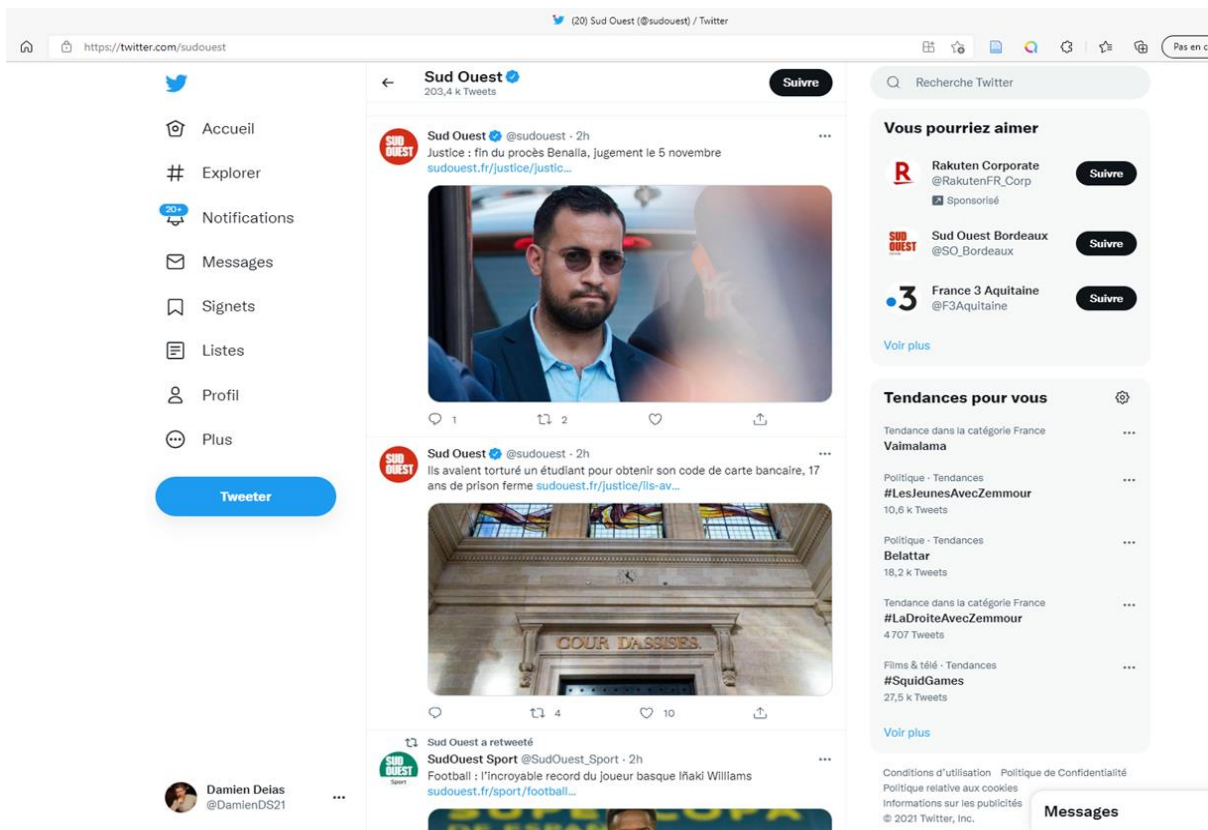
(20) Sud Ouest (@sudouest) / Twitter

https://twitter.com/sudouest

Pas en c

Accueil
Explorer
20+
Notifications
Messages
Signets
Listes
Profil
Plus

Tweeter

Damien Deias
@DamienDS21

Sud Ouest
203,4 k Tweets

Suivre

SUD OUEST

Sud Ouest @sudouest · 2h
Justice : fin du procès Benalla, jugement le 5 novembre
sudouest.fr/justice/justic...

1 2

Sud Ouest @sudouest · 2h
Ils avaient torturé un étudiant pour obtenir son code de carte bancaire, 17 ans de prison ferme sudouest.fr/justice/ils-av...

COUR D'ASSISES

4 10

Sud Ouest a retweeté
SudOuest Sport @SudOuest_Sport · 2h
Football : l'incroyable record du joueur basque Iñaki Williams
sudouest.fr/sport/football...

Recherche Twitter

Vous pourriez aimer

Rakuten Corporate
@RakutenFR_Corp
Sponsorisé
Suivre

Sud Ouest Bordeaux
@SO_Bordeaux
Suivre

France 3 Aquitaine
@F3Aquitaine
Suivre

Voir plus

Tendances pour vous

Tendance dans la catégorie France
Vaimalama

Politique · Tendances
#LesJeunesAvecZemmour
10,6 k Tweets

Politique · Tendances
Belattar
18,2 k Tweets

Tendance dans la catégorie France
#LaDroiteAvecZemmour
4 707 Tweets

Films & télé · Tendances
#SquidGames
27,5 k Tweets

Voir plus

Conditions d'utilisation Politique de Confidentialité
Politique relative aux cookies
Informations sur les publicités
© 2021 Twitter, Inc.

Messages